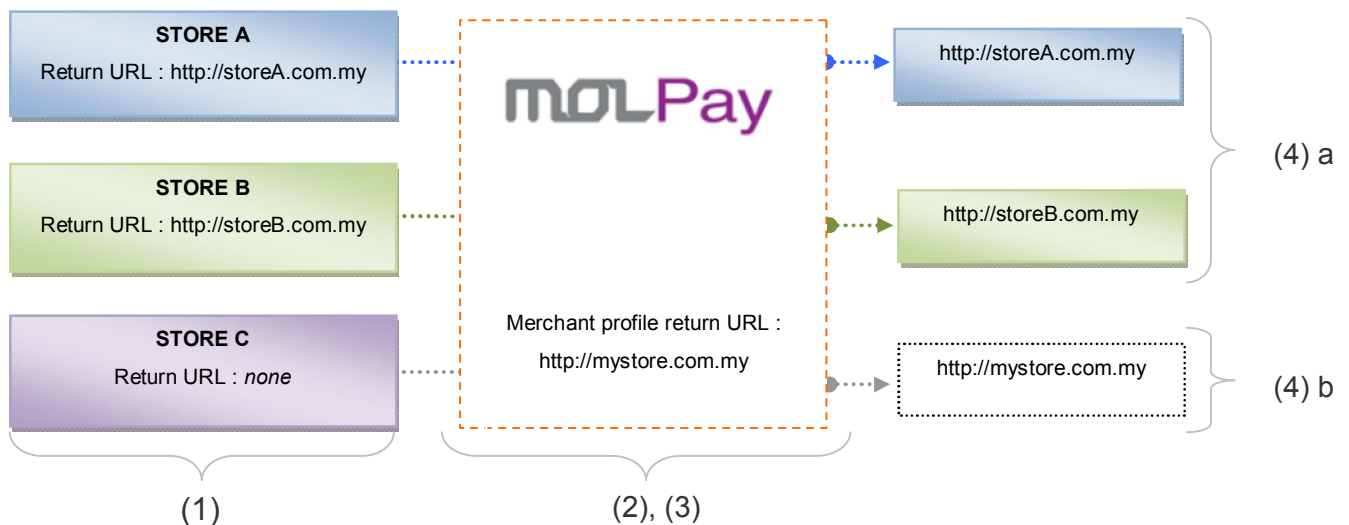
STORE A
Return URL : http://storeA.com.my

STORE B
Return URL : http://storeB.com.my

STORE C
Return URL : *none*

(1)

MOLPay

Merchant profile return URL : http://mystore.com.my

(2), (3)

http://storeA.com.my

http://storeB.com.my

(4) a

http://mystore.com.my

(4) b